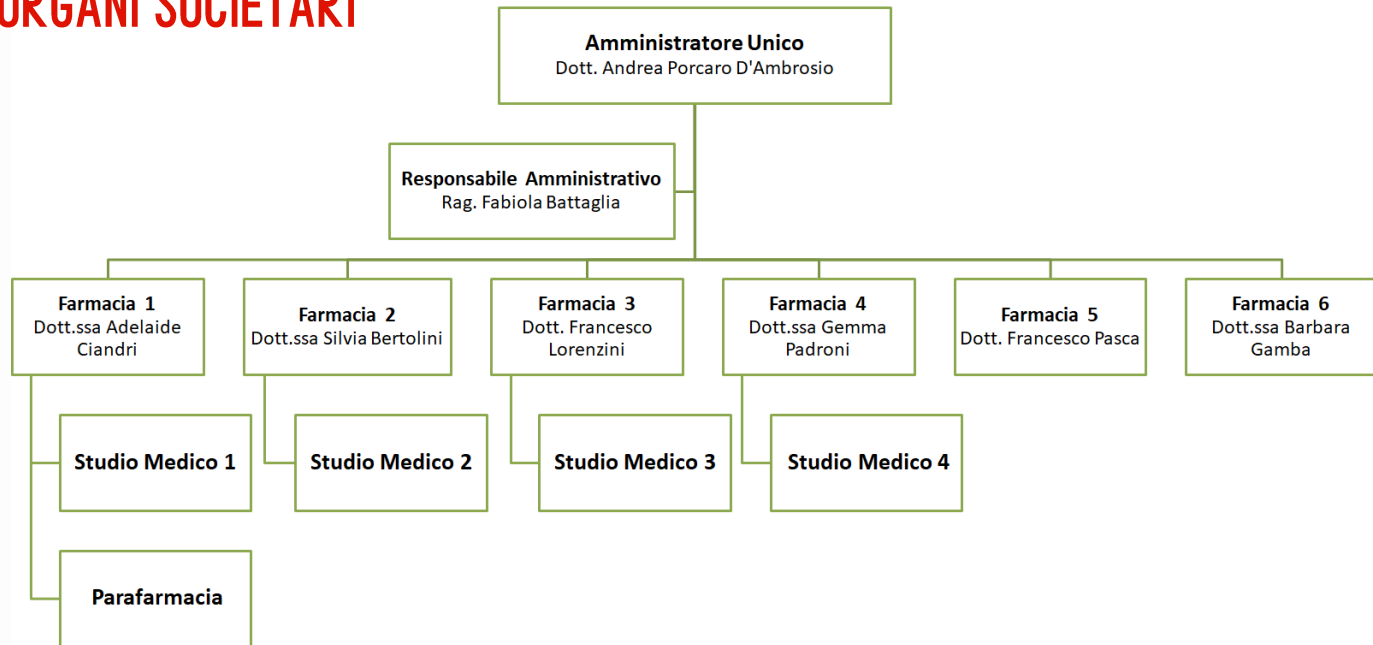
ORGANI SOCIETARI

Amministratore Unico
Dott. Andrea Porcaro D'Ambrosio

Responsabile Amministrativo
Rag. Fabiola Battaglia

Farmacia 1
Dott.ssa Adelaide Ciandri

Farmacia 2
Dott.ssa Silvia Bertolini

Farmacia 3
Dott. Francesco Lorenzini

Farmacia 4
Dott.ssa Gemma Padroni

Farmacia 5
Dott. Francesco Pasca

Farmacia 6
Dott.ssa Barbara Gamba

Studio Medico 1

Studio Medico 2

Studio Medico 3

Studio Medico 4

Parafarmacia